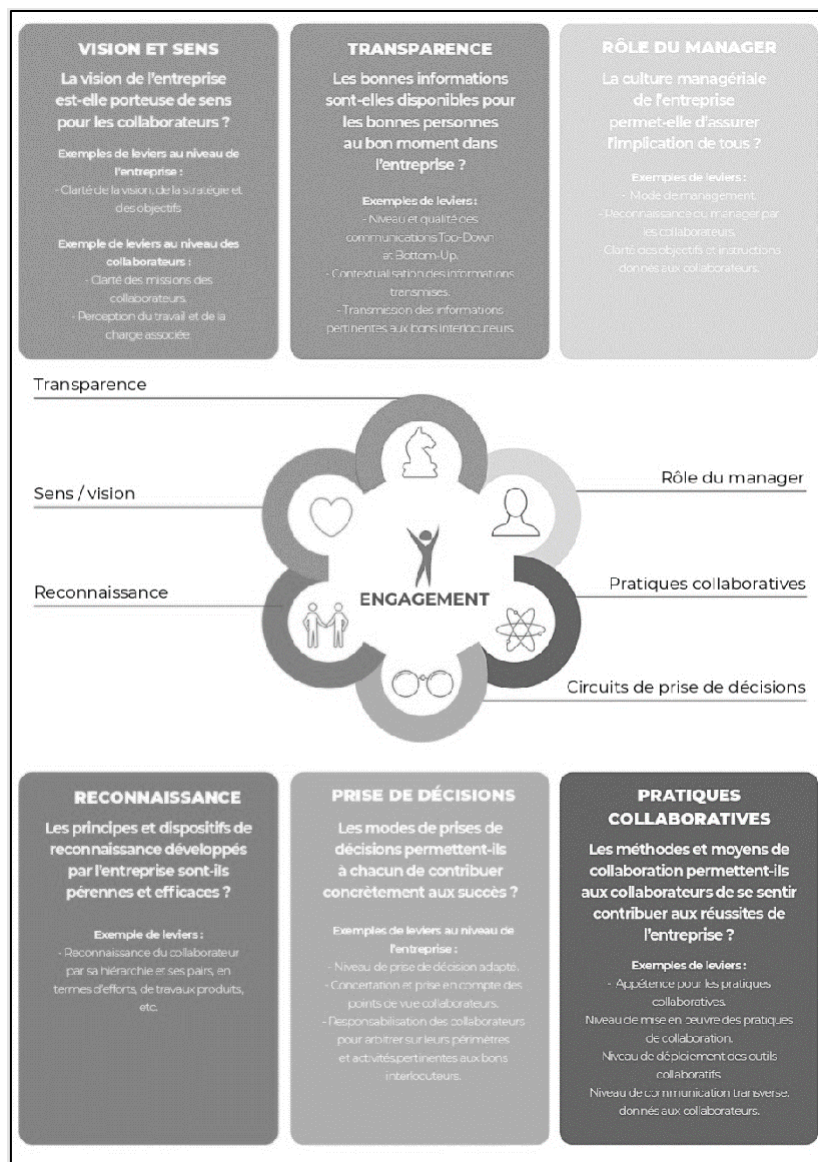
VISION ET SENS

La vision de l'entreprise est-elle porteuse de sens pour les collaborateurs ?

Exemples de leviers au niveau de l'entreprise :
- Clarté de la vision, de la stratégie et des objectifs

Exemple de leviers au niveau des collaborateurs :
- Clarté des missions des collaborateurs.
- Perception du travail et de la charge associée.

TRANSPARENCE

Les bonnes informations sont-elles disponibles pour les bonnes personnes au bon moment dans l'entreprise ?

Exemples de leviers :
- Niveau et qualité des communications Top-Down et Bottom-Up.
- Contextualisation des informations transmises.
- Transmission des informations pertinentes aux bons interlocuteurs.

RÔLE DU MANAGER

La culture managériale de l'entreprise permet-elle d'assurer l'implication de tous ?

Exemples de leviers :
- Mode de management.
- Reconnaissance du manager par les collaborateurs.
Clarté des objectifs et instructions donnés aux collaborateurs.

Transparence

Sens / vision

Reconnaissance

Rôle du manager

Pratiques collaboratives

Circuits de prise de décisions

ENGAGEMENT

RECONNAISSANCE

Les principes et dispositifs de reconnaissance développés par l'entreprise sont-ils pérennes et efficaces ?

Exemple de leviers :
- Reconnaissance du collaborateur par sa hiérarchie et ses pairs, en termes d'efforts, de travaux produits, etc.

PRISE DE DÉCISIONS

Les modes de prises de décisions permettent-ils à chacun de contribuer concrètement aux succès ?

Exemples de leviers au niveau de l'entreprise :
- Niveau de prise de décision adapté.
- Concertation et prise en compte des points de vue collaborateurs.
- Responsabilisation des collaborateurs pour arbitrer sur leurs périmètres et activités pertinentes aux bons interlocuteurs.

PRATIQUES COLLABORATIVES

Les méthodes et moyens de collaboration permettent-ils aux collaborateurs de se sentir contribuer aux réussites de l'entreprise ?

Exemples de leviers :
- Appétence pour les pratiques collaboratives.
Niveau de mise en œuvre des pratiques de collaboration.
Niveau de déploiement des outils collaboratifs.
Niveau de communication transverse. donnés aux collaborateurs.